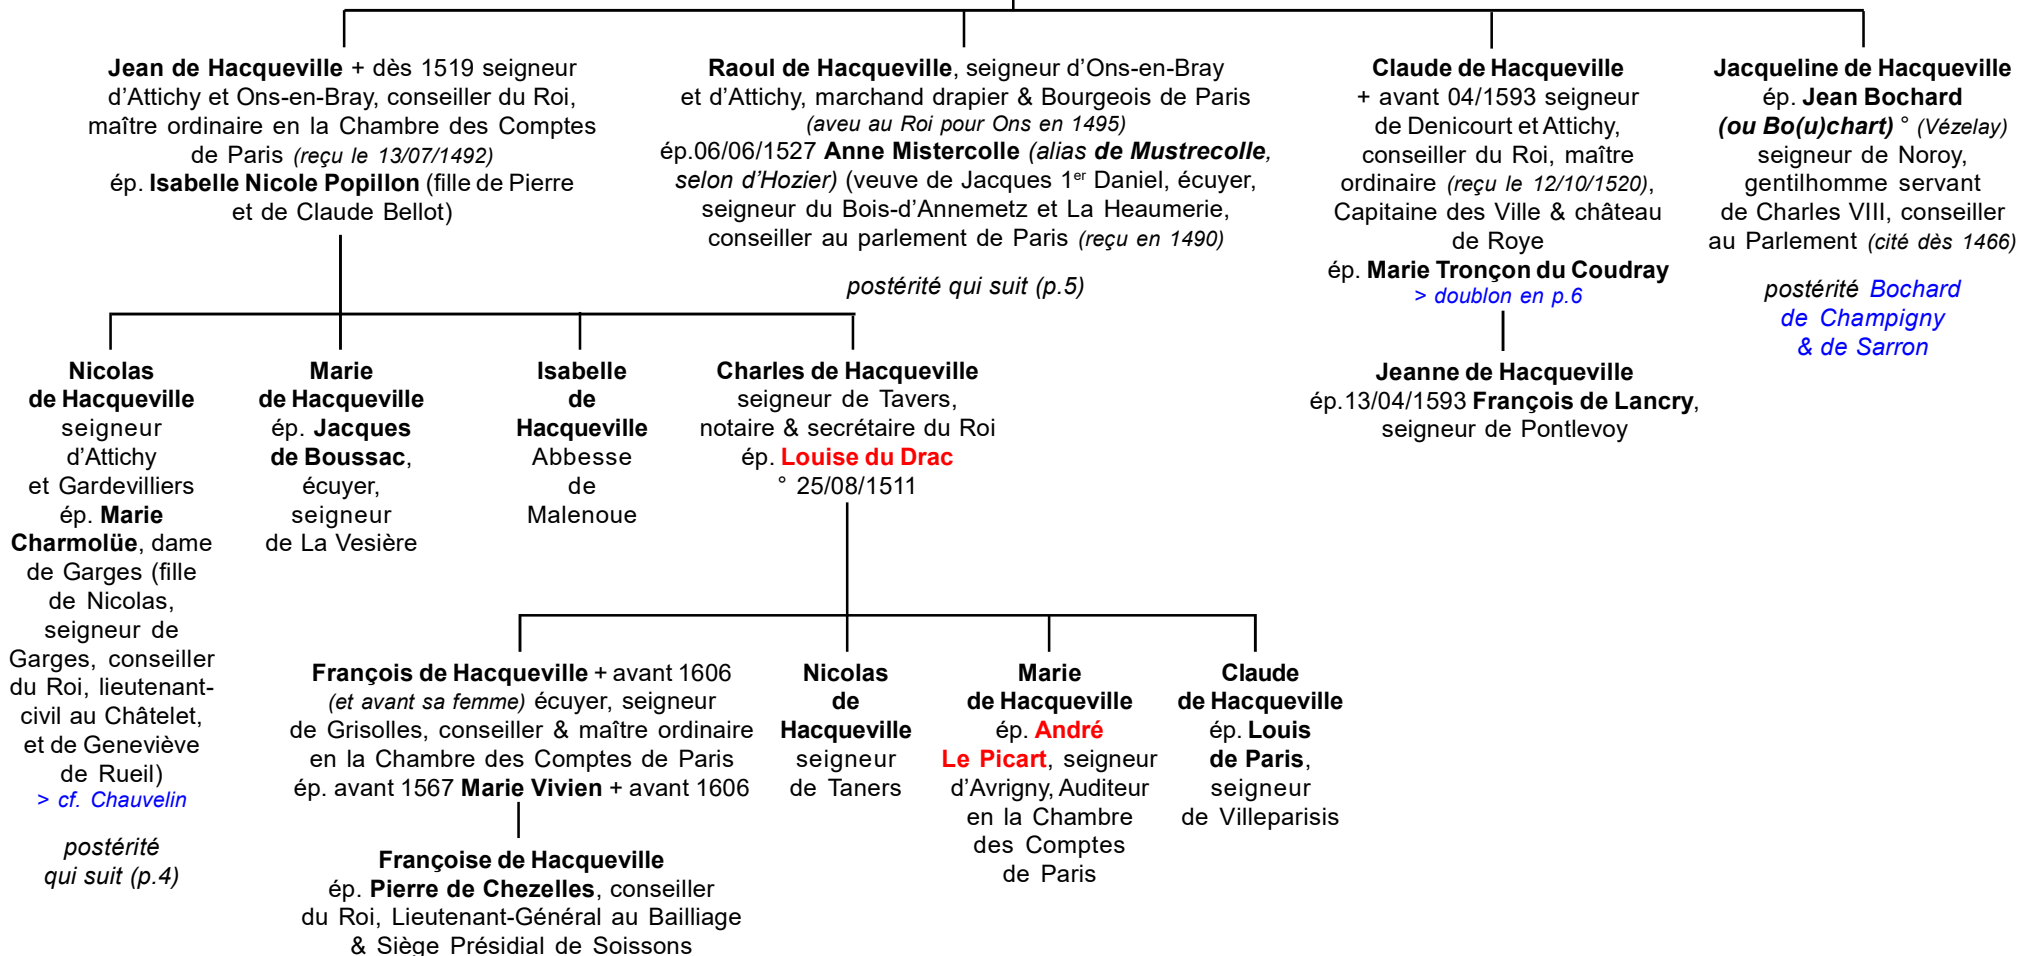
Jean de Hacqueville + dès 1519 seigneur d'Attichy et Ons-en-Bray, conseiller du Roi, maître ordinaire en la Chambre des Comptes de Paris (reçu le 13/07/1492) ép. Isabelle Nicole Popillon (fille de Pierre et de Claude Bellot)

Raoul de Hacqueville, seigneur d'Ons-en-Bray et d'Attichy, marchand drapier & Bourgeois de Paris (aveu au Roi pour Ons en 1495) ép.06/06/1527 Anne Mistercolle (alias de Mustrecolle, selon d'Hozier) (veuve de Jacques 1er Daniel, écuyer, seigneur du Bois-d'Annemetz et La Heaumerie, conseiller au parlement de Paris (reçu en 1490)

postérité qui suit (p.5)

Claude de Hacqueville + avant 04/1593 seigneur de Denicourt et Attichy, conseiller du Roi, maître ordinaire (reçu le 12/10/1520), Capitaine des Ville & château de Roye ép. Marie Tronçon du Coudray
> doublon en p.6

Jeanne de Hacqueville ép.13/04/1593 François de Lancry, seigneur de Pontlevoy

Jacqueline de Hacqueville ép. Jean Bochard (ou Bo(u)chart) ° (Vézelay) seigneur de Noroy, gentilhomme servant de Charles VIII, conseiller au Parlement (cité dès 1466)

postérité Bochard de Champigny & de Sarron

Nicolas de Hacqueville seigneur d'Attichy et Gardevilliers ép. Marie Charmolüe, dame de Garges (fille de Nicolas, seigneur de Garges, conseiller du Roi, lieutenant-civil au Châtelet, et de Geneviève de Rueil)
> cf. Chauvelin

postérité qui suit (p.4)

Marie de Hacqueville ép. Jacques de Boussac, écuyer, seigneur de La Vesière

Isabelle de Hacqueville Abbesse de Malenoue

Charles de Hacqueville seigneur de Tavers, notaire & secrétaire du Roi ép. Louise du Drac ° 25/08/1511

François de Hacqueville + avant 1606 (et avant sa femme) écuyer, seigneur de Grisolles, conseiller & maître ordinaire en la Chambre des Comptes de Paris ép. avant 1567 Marie Vivien + avant 1606

Françoise de Hacqueville ép. Pierre de Chezelles, conseiller du Roi, Lieutenant-Général au Bailliage & Siège Présidial de Soissons

Nicolas de Hacqueville seigneur de Taners

Marie de Hacqueville ép. André Le Picart, seigneur d'Avrigny, Auditeur en la Chambre des Comptes de Paris

Claude de Hacqueville ép. Louis de Paris, seigneur de Villeparisis